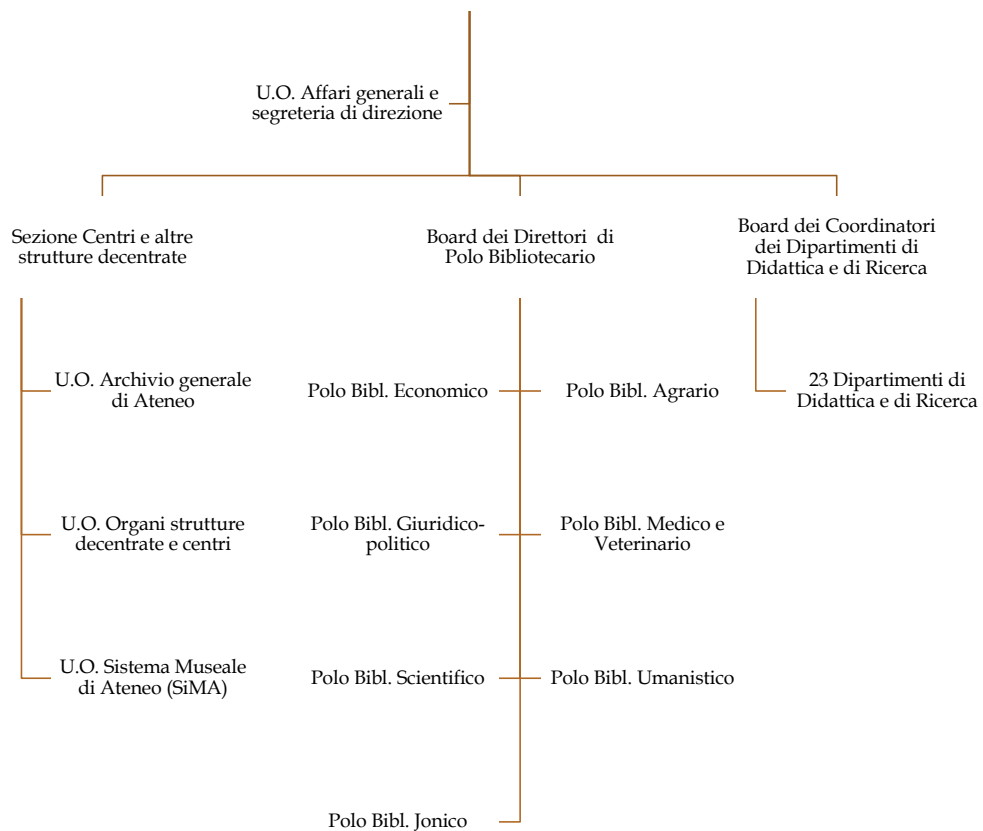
U.O. Affari generali e segreteria di direzione

Sezione Centri e altre strutture decentrate

Board dei Direttori di Polo Bibliotecario

Board dei Coordinatori dei Dipartimenti di Didattica e di Ricerca

U.O. Archivio generale di Ateneo

Polo Bibl. Economico

Polo Bibl. Agrario

23 Dipartimenti di Didattica e di Ricerca

U.O. Organi strutture decentrate e centri

Polo Bibl. Giuridicopolitico

Polo Bibl. Medico e Veterinario

U.O. Sistema Museale di Ateneo (SiMA)

Polo Bibl. Scientifico

Polo Bibl. Umanistico

Polo Bibl. Jonico